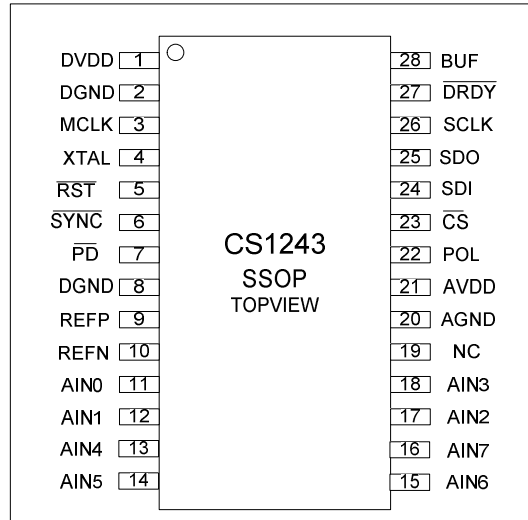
DVDD 1
DGND 2
MCLK 3
XTAL 4
$\overline{RST}$ 5
$\overline{SYNC}$ 6
$\overline{PD}$ 7
DGND 8
REFP 9
REFN 10
AIN0 11
AIN1 12
AIN4 13
AIN5 14

CS1243
SSOP
TOPVIEW

28 BUF
27 $\overline{DRDY}$
26 SCLK
25 SDO
24 SDI
23 $\overline{CS}$
22 POL
21 AVDD
20 AGND
19 NC
18 AIN3
17 AIN2
16 AIN7
15 AIN6